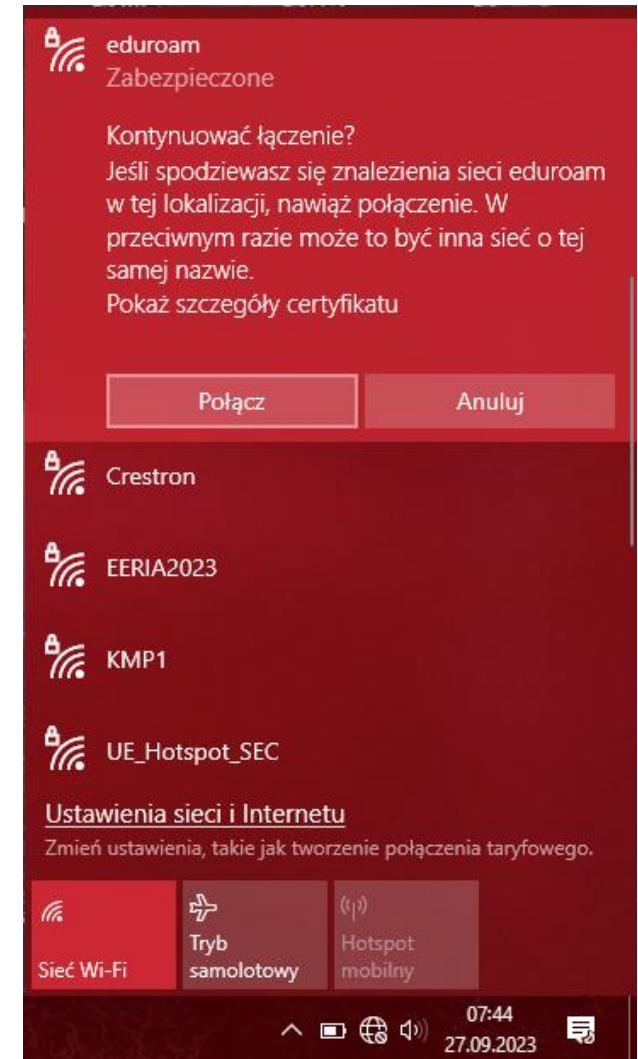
eduroam
Zabezpieczone

Kontynuować łączenie?
Jeśli spodziewasz się znalezienia sieci eduroam w tej lokalizacji, nawiąż połączenie. W przeciwnym razie może to być inna sieć o tej samej nazwie.
Pokaż szczegóły certyfikatu

Połącz

Anuluj

Crestron

EERIA2023

KMP1

UE_Hotspot_SEC

Ustawienia sieci i Internetu
Zmień ustawienia, takie jak tworzenie połączenia taryfowego.

Sieć Wi-Fi

Tryb samolotowy

Hotspot mobilny

07:44
27.09.2023